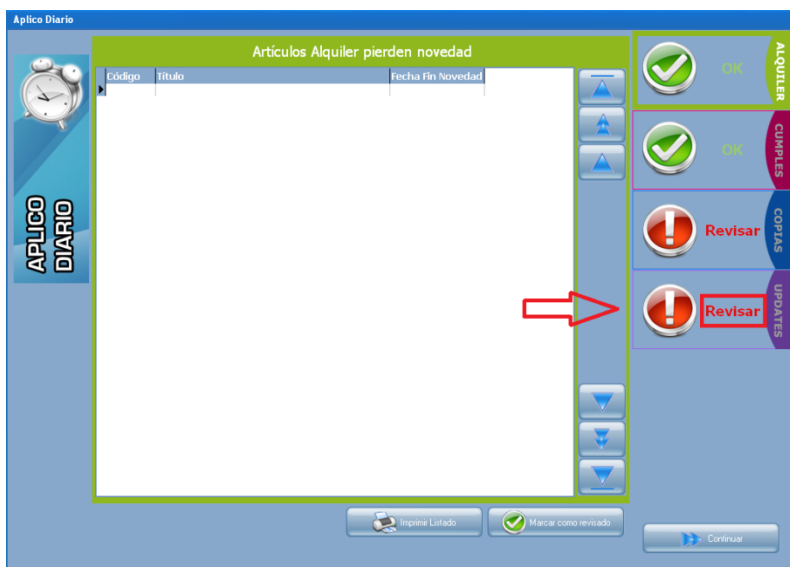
Aplico Diario

APLICO DIARIO

Artículos Alquiler pierden novedad

| Código | Título | Fecha Fin Novedad |
|---|---|---|
| | | |

OK ALQUILER

OK CUMPLES

Revisar COPIAS

Revisar UPDATES

Imprimir Listado

Marcar como revisado

Continuar